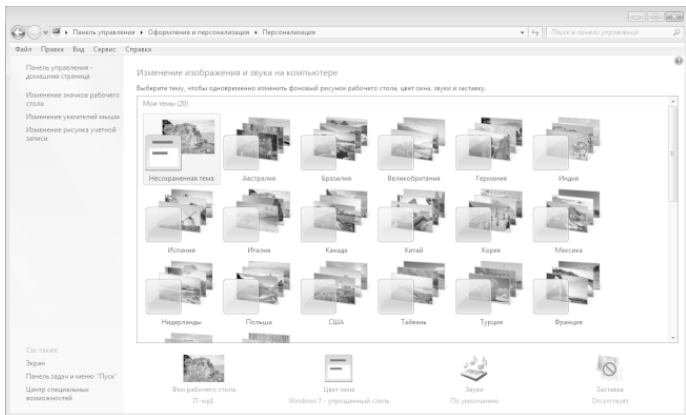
Панель управления ▸ Оформление и персонализация ▸ Персонализация

Поиск в панели управления

Файл Правка Вид Сервис Справка

Панель управления – домашняя страница

Изменение значков рабочего стола

Изменение указателей мыши

Изменение рисунка учетной записи

Изменение изображения и звука на компьютере

Выберите тему, чтобы одновременно изменить фоновый рисунок рабочего стола, цвет окна, звуки и заставку.

Мои темы (20)

Несохраненная тема

Австралия

Бразилия

Великобритания

Германия

Индия

Испания

Италия

Канада

Китай

Корея

Мексика

Нидерланды

Польша

США

Тайвань

Турция

Франция

См. также

Экран

Панель задач и меню "Пуск"

Центр специальных возможностей

Фон рабочего стола
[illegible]

Цвет окна
Windows 7 - упрощенный стиль

Звуки
По умолчанию

Заставка
Отсутствует